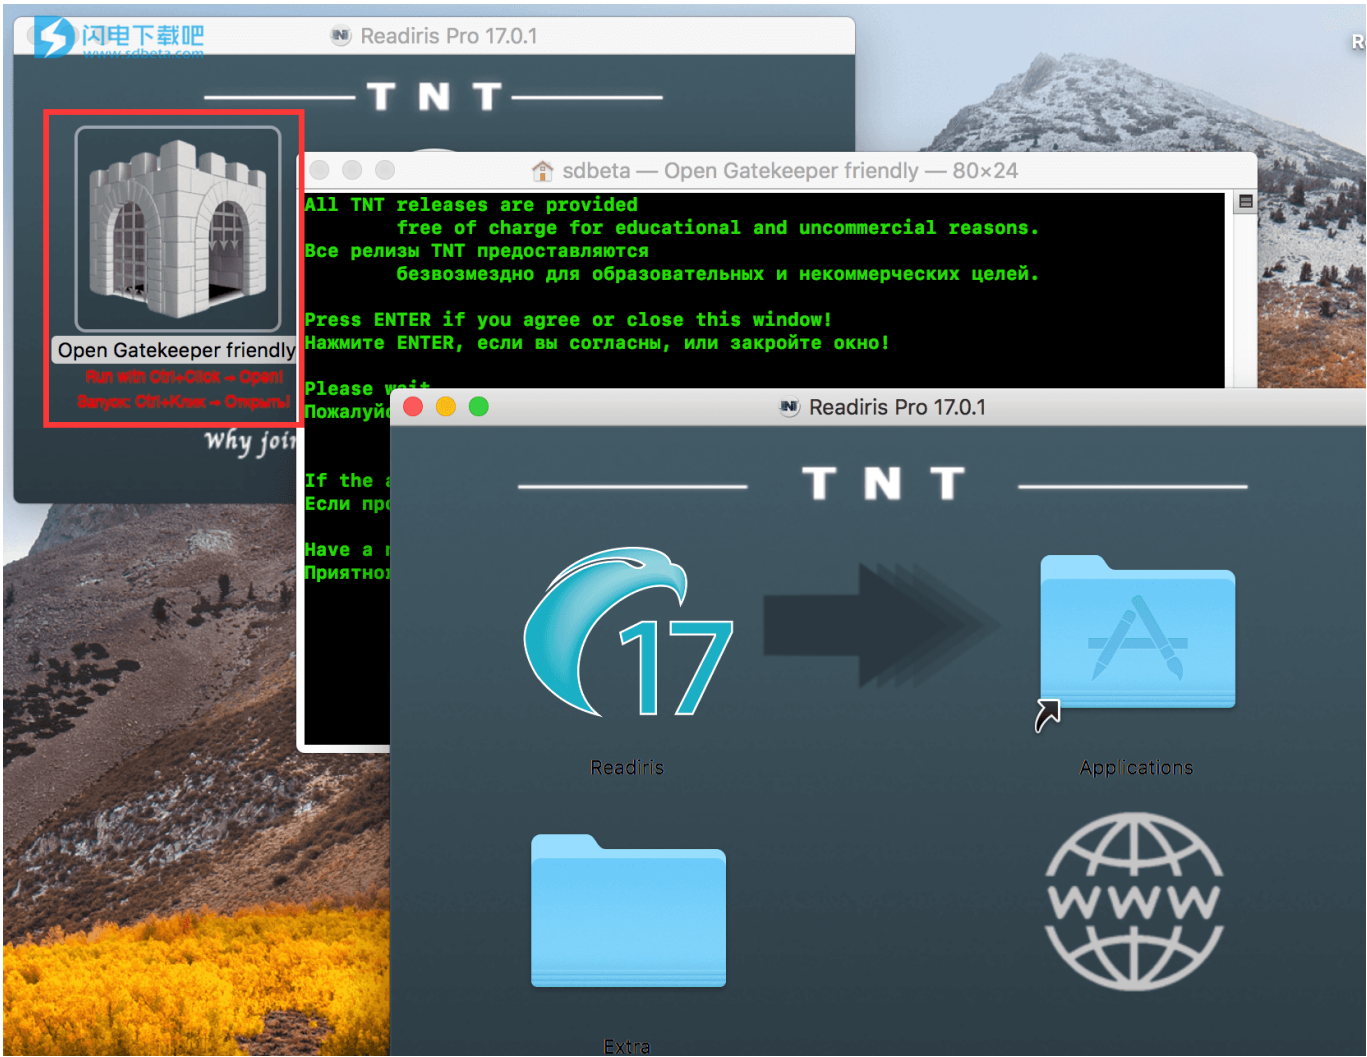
闪电下载吧
www.sdbeta.com

Readiris Pro 17.0.1

T N T

Open Gatekeeper friendly
Run with Ctrl+Click → Open!
Запуск: Ctrl+Клик → Открыть!

Why join

sdbeta — Open Gatekeeper friendly — 80×24

All TNT releases are provided
free of charge for educational and uncommercial reasons.
Все релизы TNT предоставляются
безвозмездно для образовательных и некоммерческих целей.

Press ENTER if you agree or close this window!
Нажмите ENTER, если вы согласны, или закройте окно!

Please wait
Пожалуйс

If the
Если пр

Have a
Приятно

R

Readiris Pro 17.0.1

T N T

17

Readiris

Applications

WWW

Extra